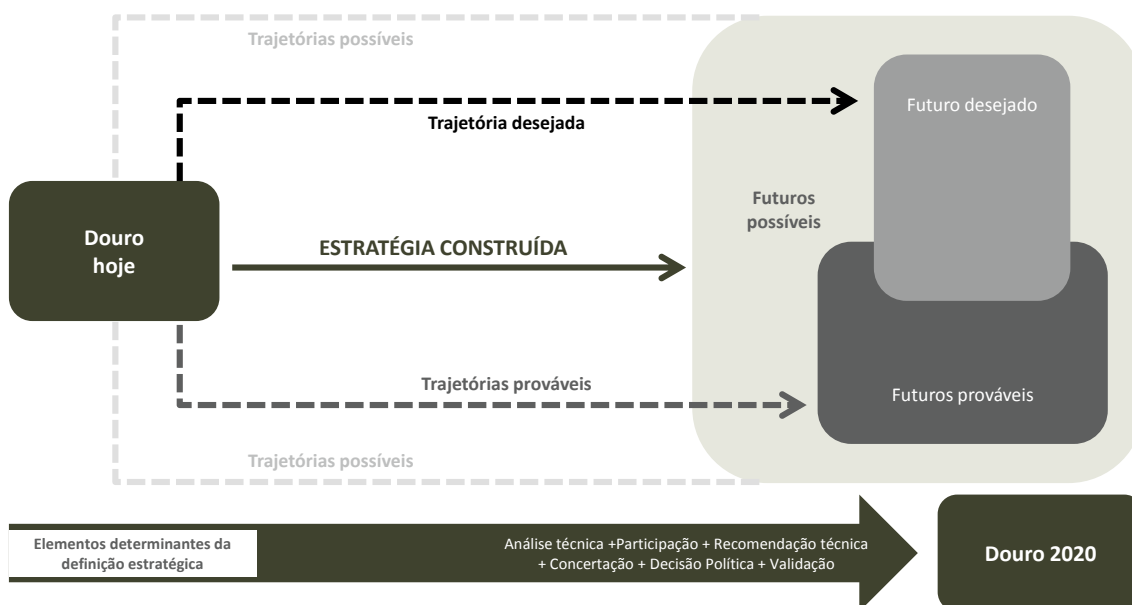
Trajetórias possíveis

Trajetória desejada

Futuro desejado

Douro hoje

ESTRATÉGIA CONSTRUÍDA

Futuros possíveis

Trajetórias prováveis

Futuros prováveis

Trajetórias possíveis

Elementos determinantes da definição estratégica

Análise técnica +Participação + Recomendação técnica + Concertação + Decisão Política + Validação

Douro 2020